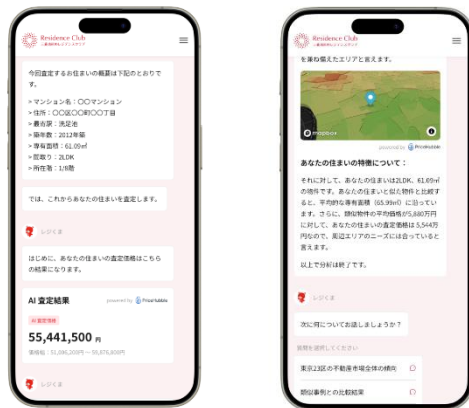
Residence Club
三菱地所のレジデンスクラブ

今回査定するお住まいの概要は下記のとおりです。

> マンション名：〇〇マンション
> 住所：〇〇区〇〇町〇〇丁目
> 最寄駅：洗足池
> 築年数：2012年築
> 専有面積：61.09㎡
> 間取り：2LDK
> 所在階：1/8階

では、これからあなたの住まいを査定します。

レジくま

はじめに、あなたの住まいの査定価格はこちらの結果になります。

AI 査定結果
powered by Prices

AI 査定価格

55,441,500 円

価格帯：51,086,200円 〜 59,876,800円

レジくま

Residence Club
三菱地所のレジデンスクラブ

を兼ね備えたエリアと言えます。

mapbox
powered by Priceshub

あなたの住まいの特徴について：

それに対して、あなたの住まいは2LDK、61.09㎡の物件です。あなたの住まいと似た物件と比較すると、平均的な専有面積（65.99㎡）に沿っています。さらに、類似物件の平均価格が5,880万円に対して、あなたの住まいの査定価格は5,544万円なので、周辺エリアのニーズには合っていると言えます。

以上で分析は終了です。

レジくま

次に何についてお話ししましょうか？

質問を選択してください

東京23区の不動産市場全体の傾向

類似事例との比較結果